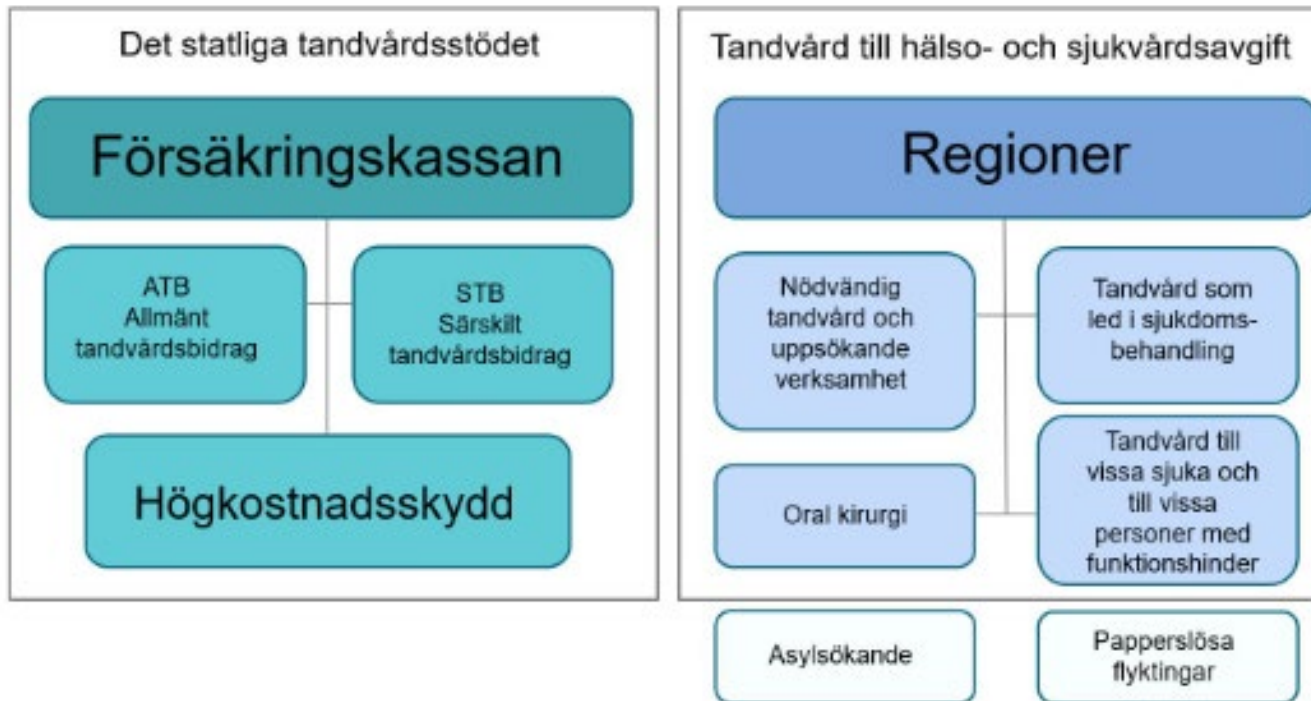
Det statliga tandvårdsstödet

Försäkringskassan

ATB
Allmänt tandvårdsbidrag

STB
Särskilt tandvårdsbidrag

Högkostnadsskydd

Tandvård till hälso- och sjukvårdsavgift

Regioner

Nödvändig tandvård och uppsökande verksamhet

Tandvård som led i sjukdomsbehandling

Oral kirurgi

Tandvård till vissa sjuka och till vissa personer med funktionshinder

Asylsökande

Papperslösa flyktingar